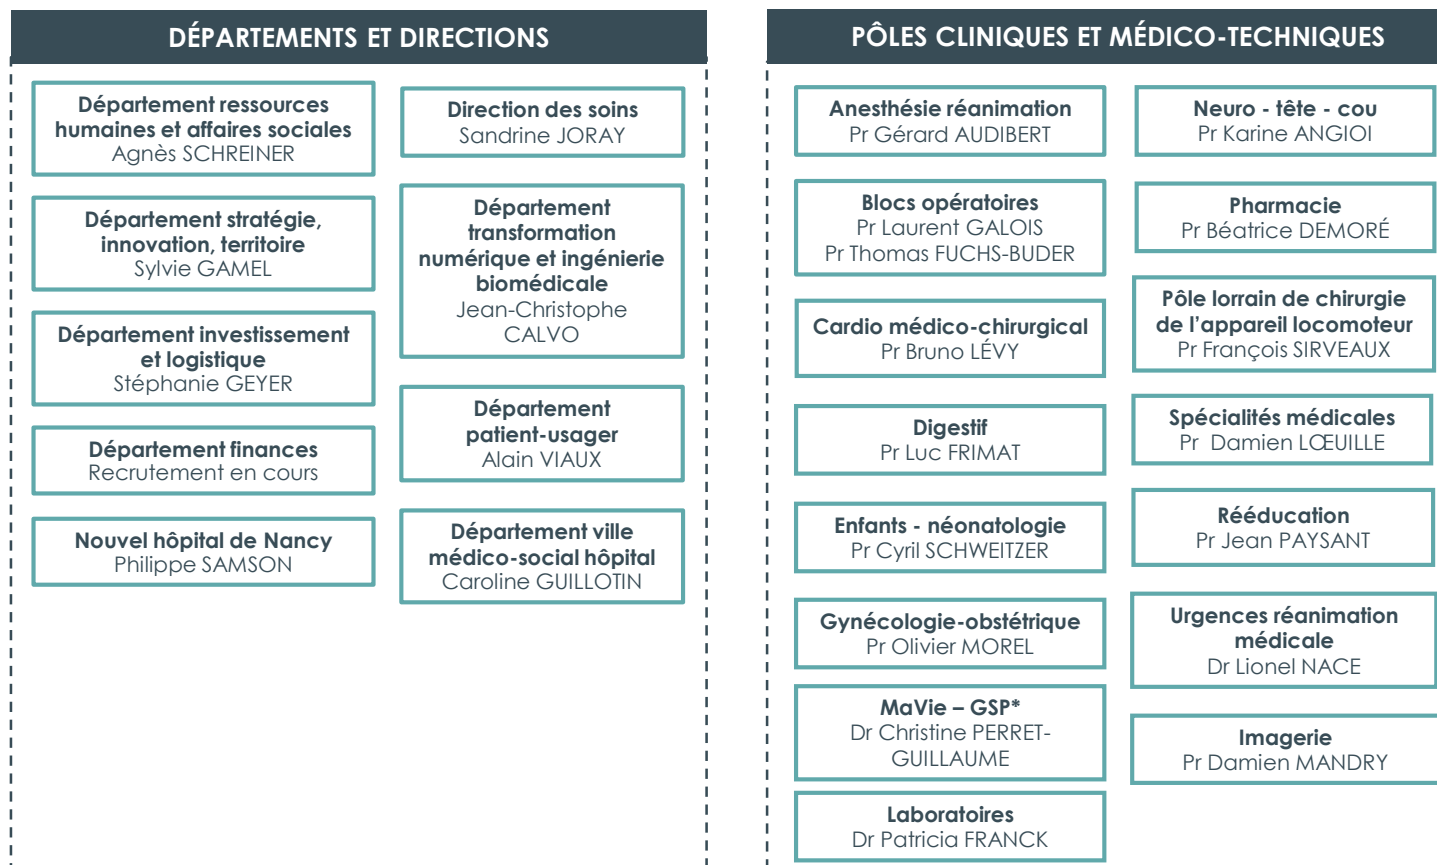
DÉPARTEMENTS ET DIRECTIONS

Département ressources humaines et affaires sociales
Agnès SCHREINER

Département stratégie, innovation, territoire
Sylvie GAMEL

Département investissement et logistique
Stéphanie GEYER

Département finances
Recrutement en cours

Nouvel hôpital de Nancy
Philippe SAMSON

Direction des soins
Sandrine JORAY

Département transformation numérique et ingénierie biomédicale
Jean-Christophe CALVO

Département patient-usager
Alain VIAUX

Département ville médico-social hôpital
Caroline GUILLOTIN

PÔLES CLINIQUES ET MÉDICO-TECHNIQUES

Anesthésie réanimation
Pr Gérard AUDIBERT

Blocs opératoires
Pr Laurent GALOIS
Pr Thomas FUCHS-BUDER

Cardio médico-chirurgical
Pr Bruno LÉVY

Digestif
Pr Luc FRIMAT

Enfants - néonatologie
Pr Cyril SCHWEITZER

Gynécologie-obstétrique
Pr Olivier MOREL

MaVie – GSP*
Dr Christine PERRET-GUILLAUME

Laboratoires
Dr Patricia FRANCK

Neuro - tête - cou
Pr Karine ANGIOI

Pharmacie
Pr Béatrice DEMORÉ

Pôle lorrain de chirurgie de l'appareil locomoteur
Pr François SIRVEAUX

Spécialités médicales
Pr Damien LŒUILLE

Rééducation
Pr Jean PAYSANT

Urgences réanimation médicale
Dr Lionel NACE

Imagerie
Pr Damien MANDRY